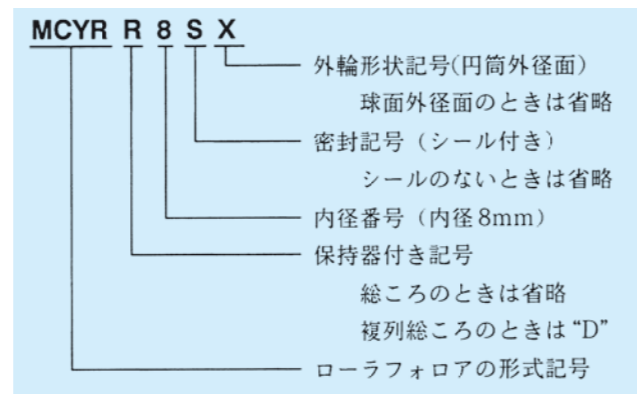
MCYR R 8 S X

外輪形状記号(円筒外径面)
球面外径面のときは省略

密封記号（シール付き）
シールのないときは省略

内径番号（内径 8mm）

保持器付き記号
総ころのときは省略
複列総ころのときは“D”

ローラフォロアの形式記号